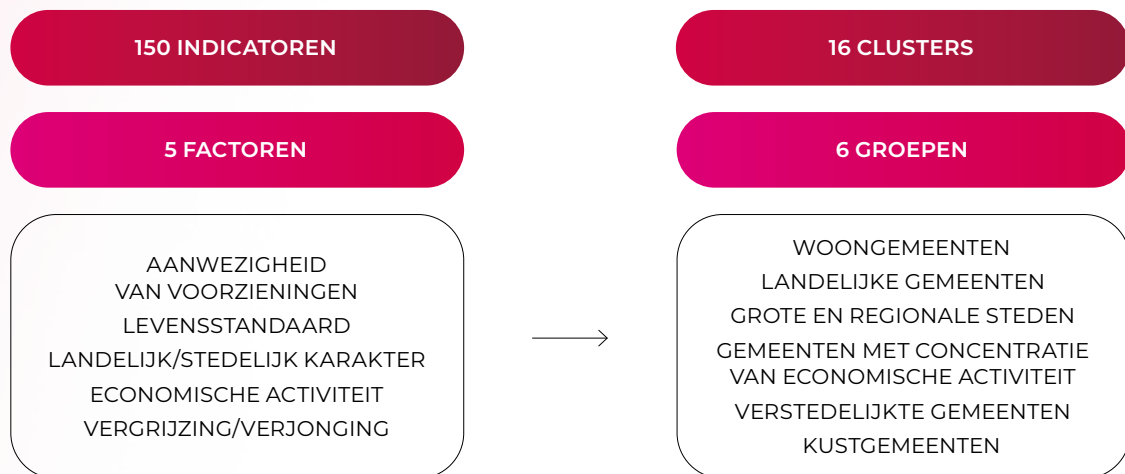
150 INDICATOREN

5 FACTOREN

AANWEZIGHEID VAN VOORZIENINGEN
LEVENSSTANDAARD
LANDELIJK/STEDELIJK KARAKTER
ECONOMISCHE ACTIVITEIT
VERGRIJZING/VERJONGING

16 CLUSTERS

6 GROEPEN

WOONGEMEENTEN
LANDELIJKE GEMEENTEN
GROTE EN REGIONALE STEDEN
GEMEENTEN MET CONCENTRATIE VAN ECONOMISCHE ACTIVITEIT
VERSTEDELIJKTE GEMEENTEN
KUSTGEMEENTEN